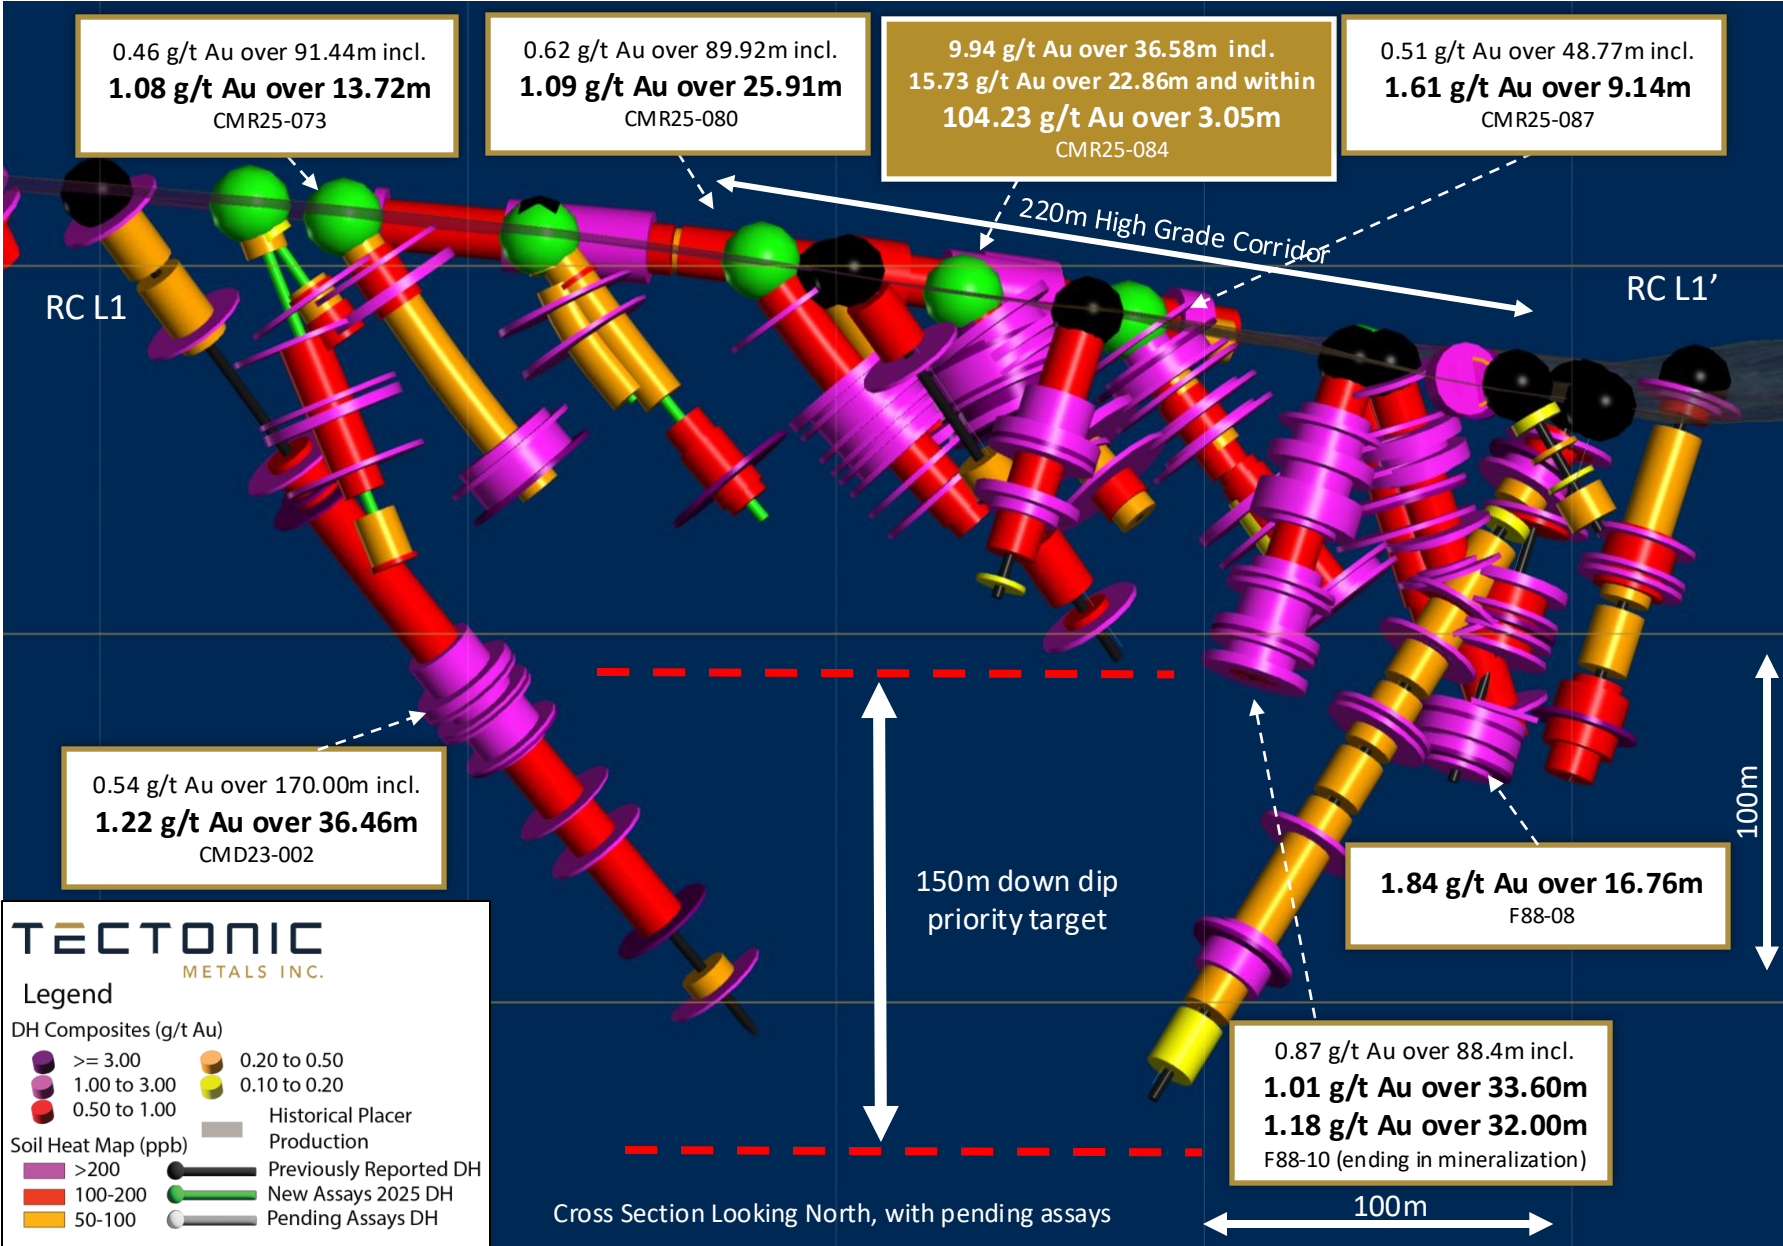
0.46 g/t Au over 91.44m incl.
1.08 g/t Au over 13.72m
CMR25-073

0.62 g/t Au over 89.92m incl.
1.09 g/t Au over 25.91m
CMR25-080

9.94 g/t Au over 36.58m incl.
15.73 g/t Au over 22.86m and within
104.23 g/t Au over 3.05m
CMR25-084

0.51 g/t Au over 48.77m incl.
1.61 g/t Au over 9.14m
CMR25-087

220m High Grade Corridor

RC L1

RC L1'

0.54 g/t Au over 170.00m incl.
1.22 g/t Au over 36.46m
CMD23-002

150m down dip priority target

100m

1.84 g/t Au over 16.76m
F88-08

TECTONIC
METALS INC.

Legend
DH Composites (g/t Au)
>= 3.00
1.00 to 3.00
0.50 to 1.00
0.20 to 0.50
0.10 to 0.20
Historical Placer Production
Soil Heat Map (ppb)
>200
100-200
50-100
Previously Reported DH
New Assays 2025 DH
Pending Assays DH

0.87 g/t Au over 88.4m incl.
1.01 g/t Au over 33.60m
1.18 g/t Au over 32.00m
F88-10 (ending in mineralization)

Cross Section Looking North, with pending assays

100m